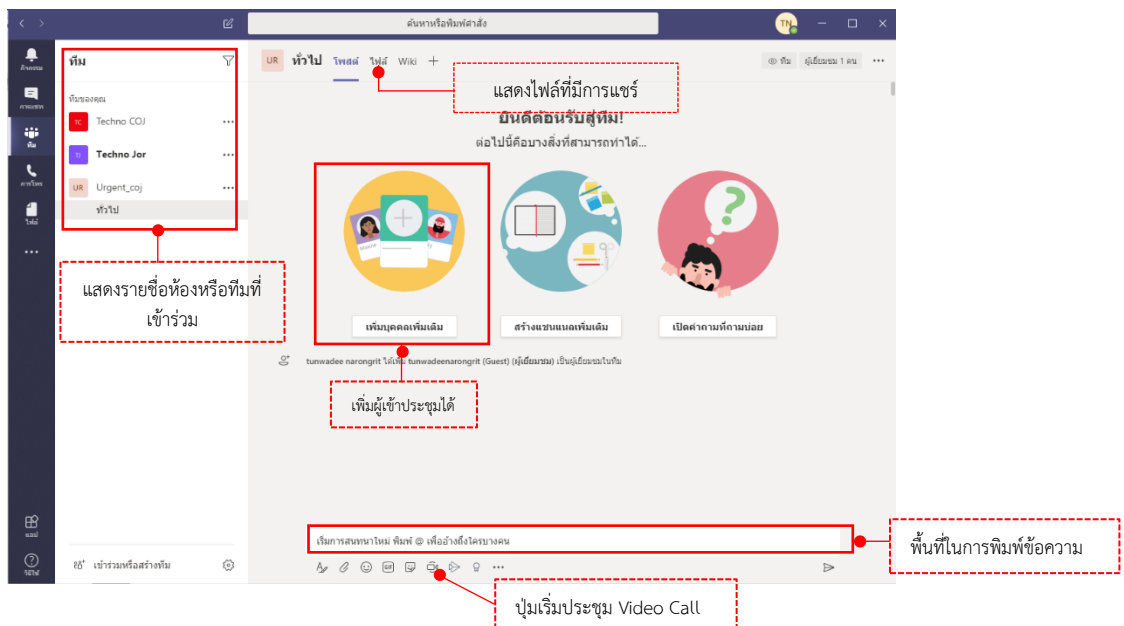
ค้นหาหรือพิมพ์คำสั่ง

TN

กิจกรรม
การแชท
ทีม
การโทร
ไฟล์
...

ทีม

ทีมของคุณ

TC Techno COJ ...

TJ Techno Jor ...

UR Urgent_coj ...

ทั่วไป

แสดงรายชื่อห้องหรือทีมที่เข้าร่วม

UR ทั่วไป โพสต์ ไฟล์ Wiki +

ทีม ผู้เยี่ยมชม 1 คน ...

แสดงไฟล์ที่มีการแชร์

ยินดีต้อนรับสู่ทีม!

ต่อไปนี้คือบางสิ่งที่สามารถทำได้...

เพิ่มบุคคลเพิ่มเติม

สร้างแชนเนลเพิ่มเติม

เปิดคำถามที่ถามบ่อย

tunwadee narongrit ได้เพิ่ม tunwadeenarongrit (Guest) (ผู้เยี่ยมชม) เป็นผู้เยี่ยมชมในทีม

เพิ่มผู้เข้าประชุมได้

เริ่มการสนทนาใหม่ พิมพ์ @ เพื่ออ้างถึงใครบางคน

พื้นที่ในการพิมพ์ข้อความ

ปุ่มเริ่มประชุม Video Call

แอป
วิธีใช้

เข้าร่วมหรือสร้างทีม